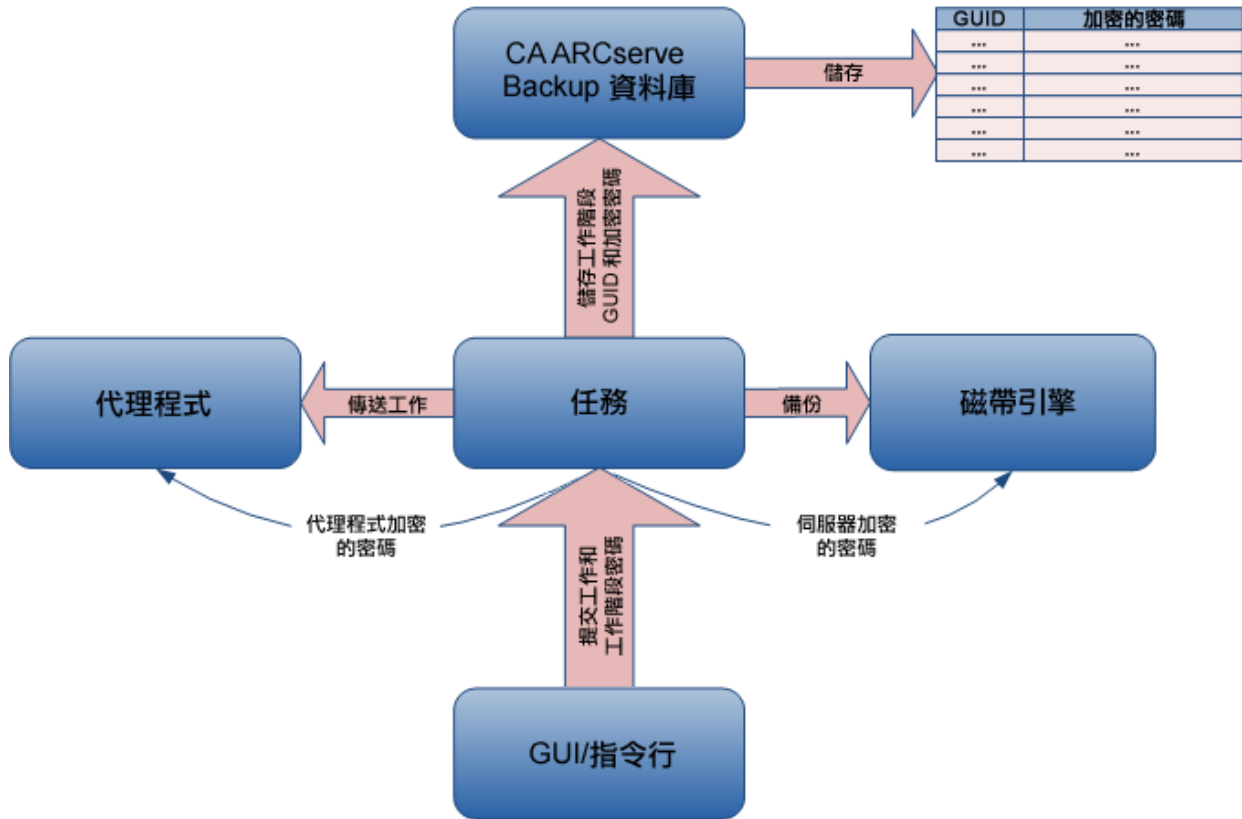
CA ARCserve Backup 資料庫

儲存

| GUID | 加密的密碼 |
|---|---|
| ... | ... |
| ... | ... |
| ... | ... |
| ... | ... |
| ... | ... |
| ... | ... |

儲存工作階段 GUID 和加密密碼

代理程式

傳送工作

任務

備份

磁帶引擎

代理程式加密的密碼

伺服器加密的密碼

提交工作和工作階段密碼

GUI/指令行